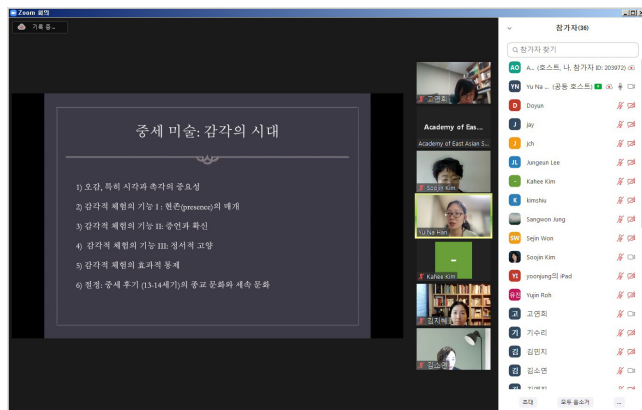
Zoom 회의

기록 중...

중세 미술: 감각의 시대

1) 오감, 특히 시각과 촉각의 중요성

2) 감각적 체험의 기능 I : 현존(presence)의 매개

3) 감각적 체험의 기능 II: 증언과 확신

4) 감각적 체험의 기능 III: 정서적 고양

5) 감각적 체험의 효과적 통제

6) 전망: 중세 후기 (13-14세기)의 종교 문화와 세속 문화

고연희

Academy of Eas...

Academy of East Asian S...

Soojin Kim

Yu Na Han

Kahee Kim

김지혜

김소연

참가자(36)

참가자 찾기

A... (호스트, 나, 참가자 ID: 203972)

Yu Na ... (공동 호스트)

Doyun

Jay

jch

Jungeun Lee

Kahee Kim

kimshiu

Sangwon Jung

Sejin Won

Soojin Kim

yoonjung의 iPad

Yujin Roh

고연희

기수리

김민지

김소연

초대

모두 음소거

...